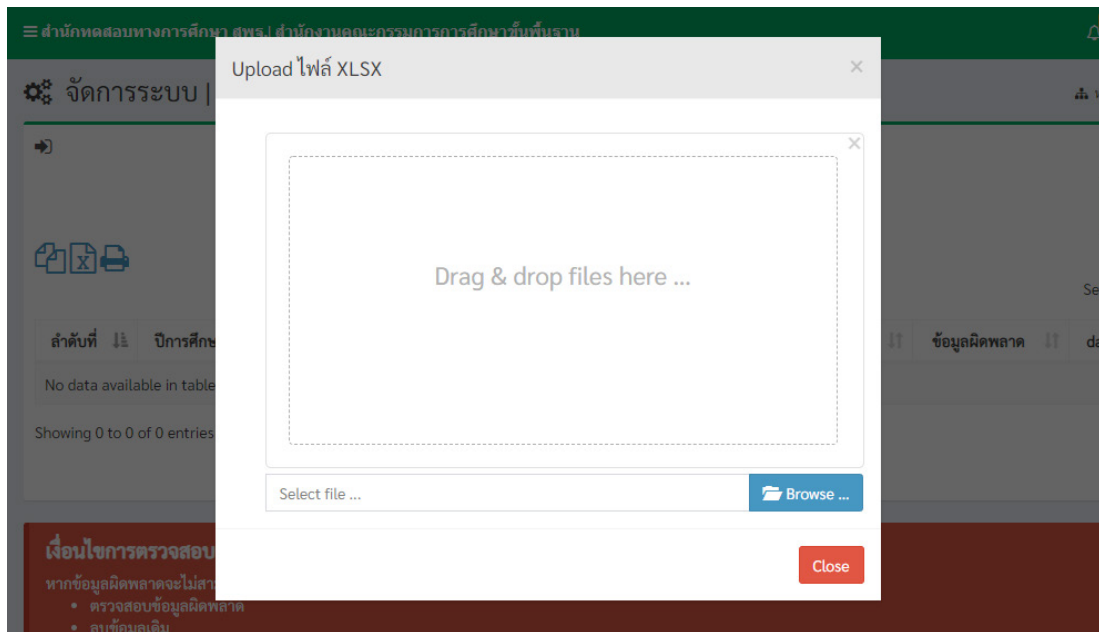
≡ สำนักทดสอบทางการศึกษา สพฐ.| สำนักงานคณะกรรมการการศึกษาขั้นพื้นฐาน

จัดการระบบ |

Upload ไฟล์ XLSX

×

×

Drag & drop files here ...

Select file ...

Browse ...

Close

Se

ลำดับที่

ปีการศึกษ

ข้อมูลผิดพลาด

da

No data available in table

Showing 0 to 0 of 0 entries

เงื่อนไขการตรวจสอบ

หากข้อมูลผิดพลาดจะไม่สา

• ตรวจสอบข้อมูลผิดพลาด

• ลบข้อมูลเดิม